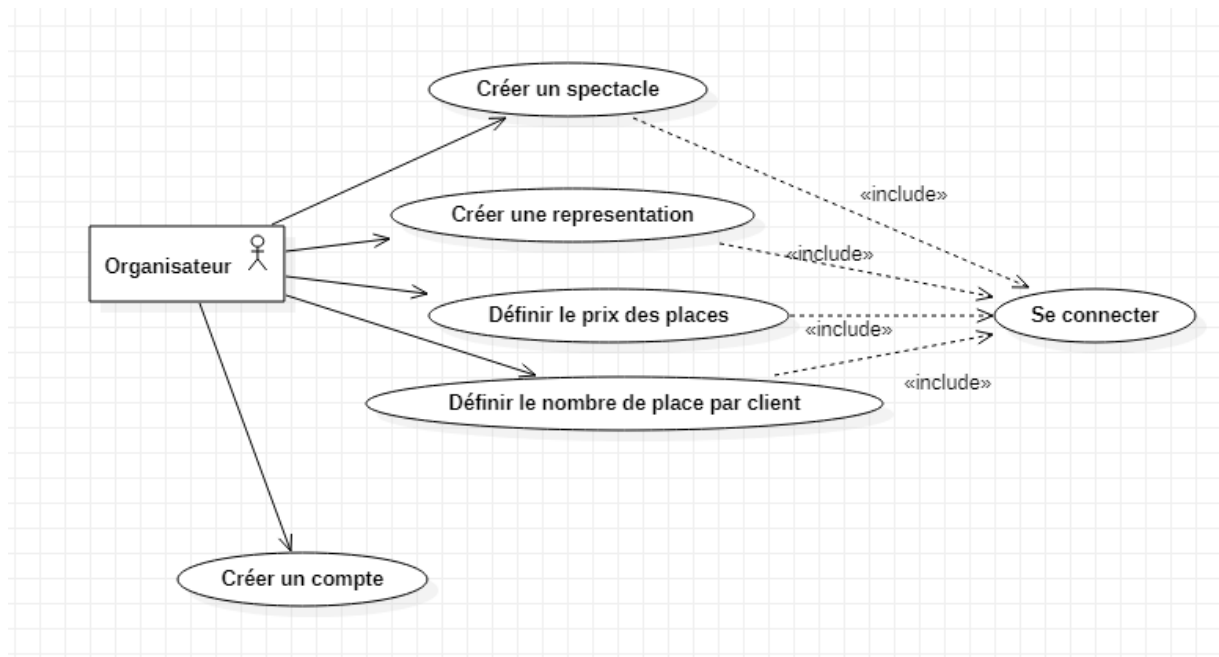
Créer un spectacle

«include»

Créer une representation

«include»

Organisateur

Définir le prix des places

«include»

Se connecter

«include»

Définir le nombre de place par client

Créer un compte